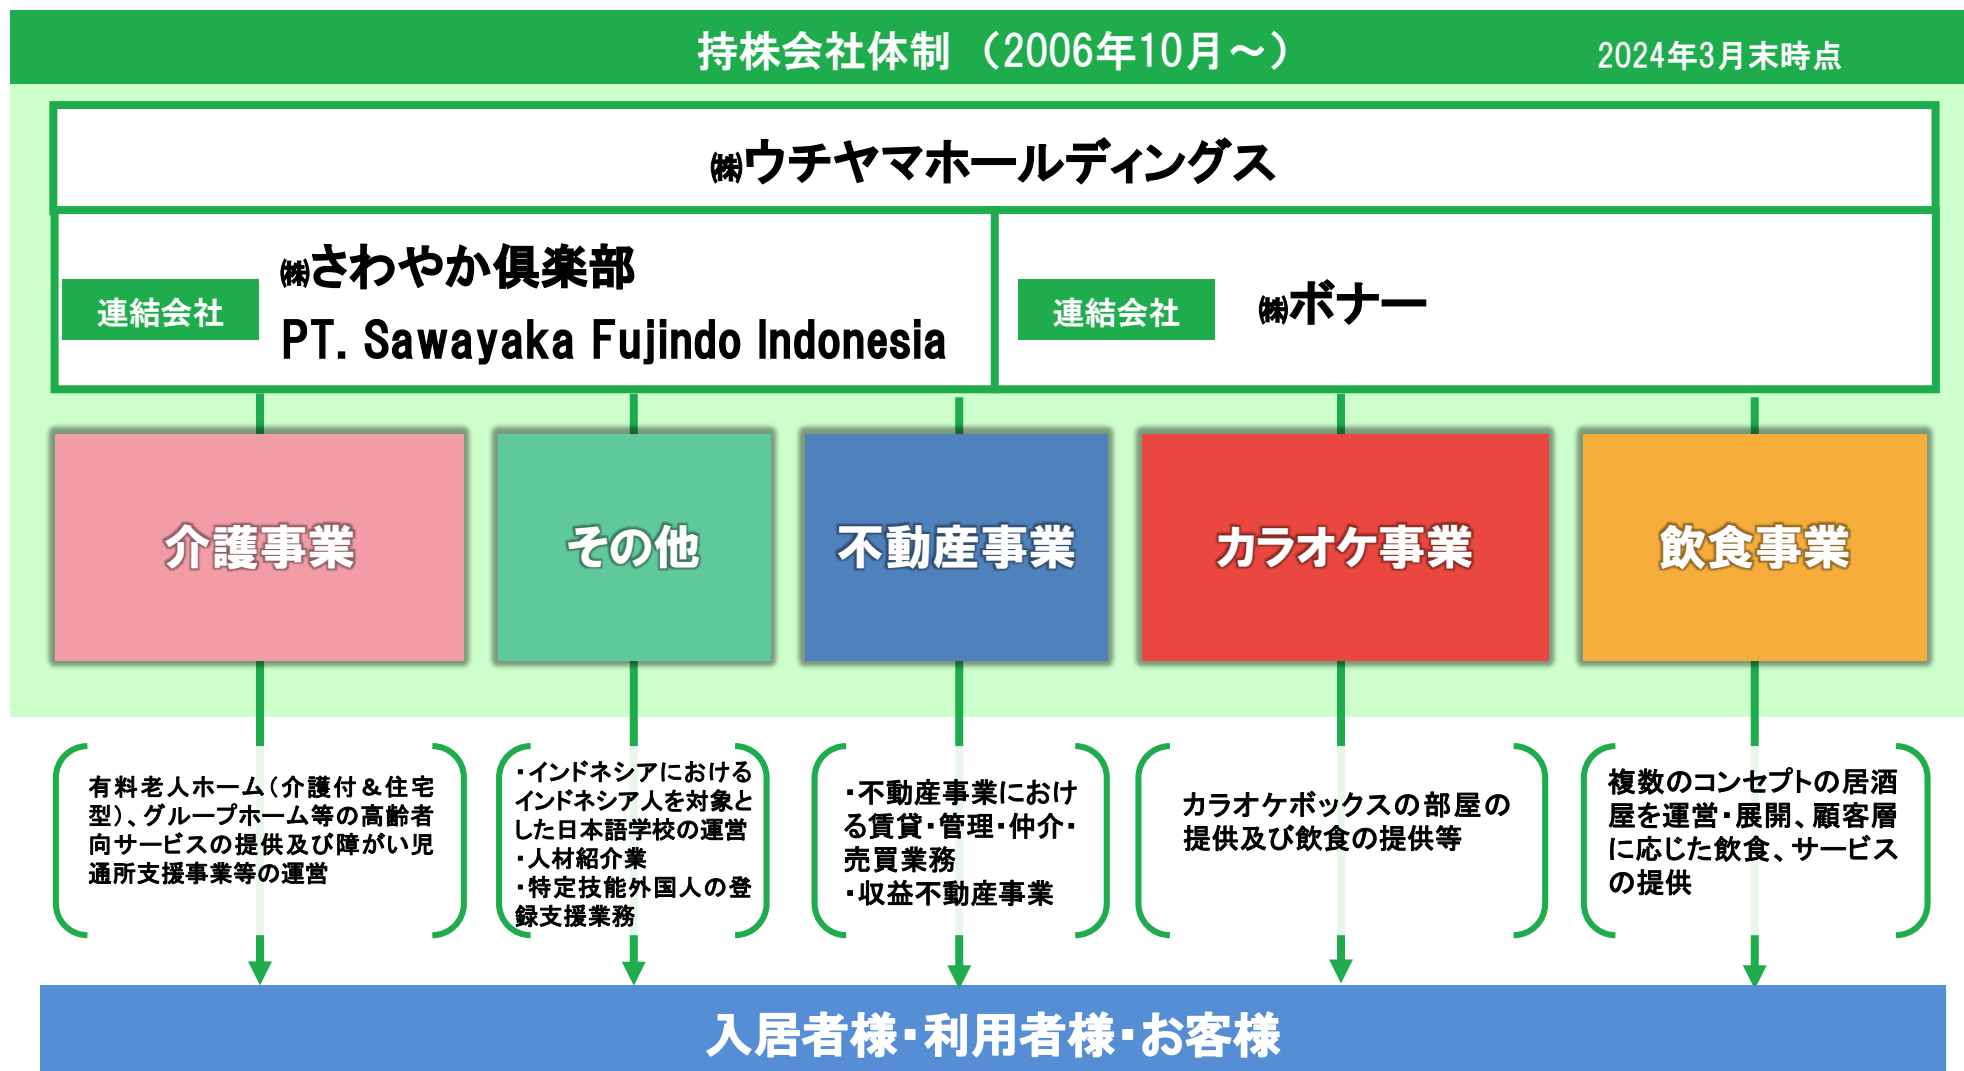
持株会社体制（2006年10月～）

2024年3月末時点

㈱ウチヤマホールディングス

連結会社

㈱さわやか倶楽部
PT. Sawayaka Fujindo Indonesia

連結会社

㈱ボナー

介護事業

その他

不動産事業

カラオケ事業

飲食事業

有料老人ホーム（介護付＆住宅型）、グループホーム等の高齢者向サービスの提供及び障がい児通所支援事業等の運営

・インドネシアにおけるインドネシア人を対象とした日本語学校の運営
・人材紹介業
・特定技能外国人の登録支援業務

・不動産事業における賃貸・管理・仲介・売買業務
・収益不動産事業

カラオケボックスの部屋の提供及び飲食の提供等

複数のコンセプトの居酒屋を運営・展開、顧客層に応じた飲食、サービスの提供

入居者様・利用者様・お客様